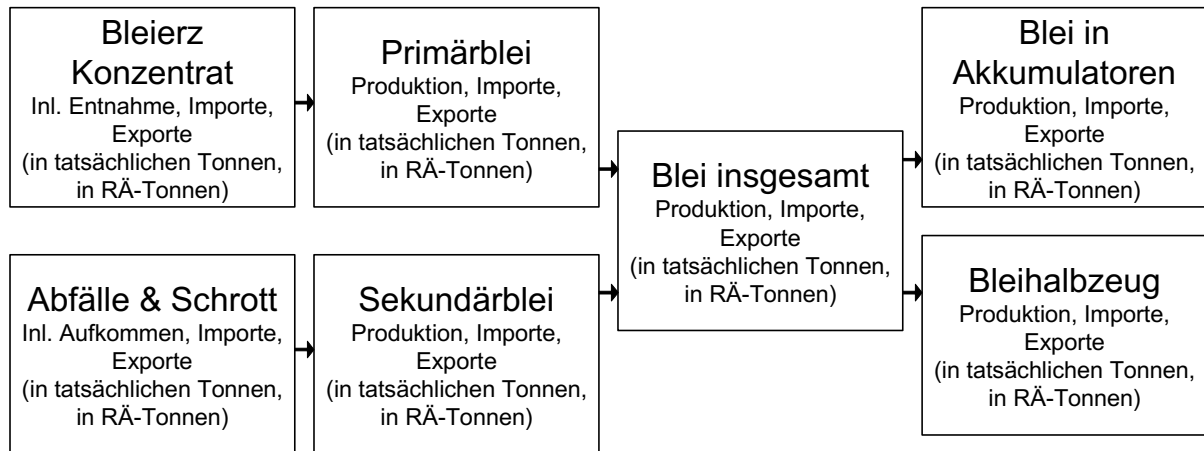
Bleierz Konzentrat
Inl. Entnahme, Importe, Exporte
(in tatsächlichen Tonnen, in RÄ-Tonnen)

Primärblei
Produktion, Importe, Exporte
(in tatsächlichen Tonnen, in RÄ-Tonnen)

Abfälle & Schrott
Inl. Aufkommen, Importe, Exporte
(in tatsächlichen Tonnen, in RÄ-Tonnen)

Sekundärblei
Produktion, Importe, Exporte
(in tatsächlichen Tonnen, in RÄ-Tonnen)

Blei insgesamt
Produktion, Importe, Exporte
(in tatsächlichen Tonnen, in RÄ-Tonnen)

Blei in Akkumulatoren
Produktion, Importe, Exporte
(in tatsächlichen Tonnen, in RÄ-Tonnen)

Bleihalbzeug
Produktion, Importe, Exporte
(in tatsächlichen Tonnen, in RÄ-Tonnen)